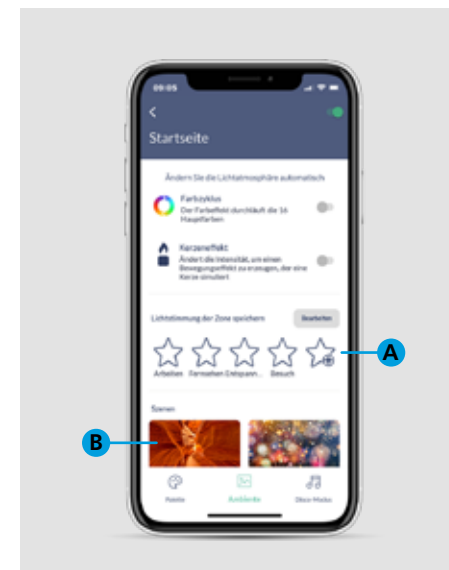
09:05

<

Startseite

Ändern Sie die Lichtatmosphäre automatisch

Farbzyklus
Der Farbeffekt durchläuft die 16 Hauptfarben

Kerzeneffekt
Ändert die Intensität, um einen Bewegungseffekt zu erzeugen, der eine Kerze simuliert

Lichtstimmung der Zone speichern

Bearbeiten

Arbeiten Fernsehen Entspann... Besuch

A

Szenen

B

Palette Ambiente Disco-Modus